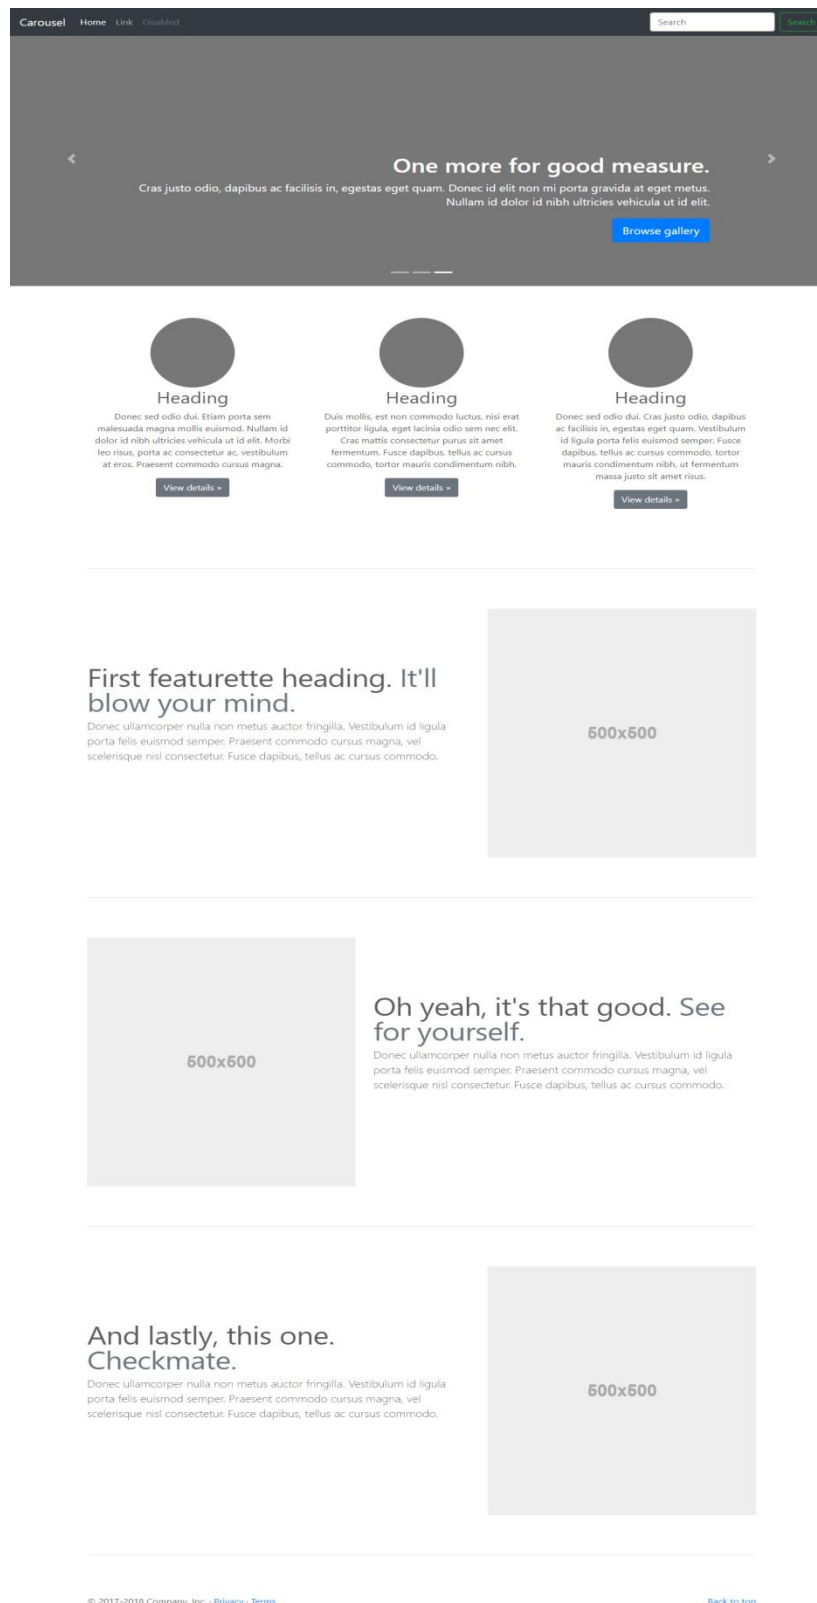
Carousel Home Link Disabled

Search Search

One more for good measure.

Cras justo odio, dapibus ac facilisis in, egestas eget quam. Donec id elit non mi porta gravida at eget metus. Nullam id dolor id nibh ultricies vehicula ut id elit.

Browse gallery

Heading

Donec sed odio dui. Etiam porta sem malesuada magna mollis euismod. Nullam id dolor id nibh ultricies vehicula ut id elit. Morbi leo risus, porta ac consectetur ac, vestibulum at eros. Praesent commodo cursus magna.

View details »

Heading

Duis mollis, est non commodo luctus, nisi erat porttitor ligula, eget lacinia odio sem nec elit. Cras mattis consectetur purus sit amet fermentum. Fusce dapibus, tellus ac cursus commodo, tortor mauris condimentum nibh.

View details »

Heading

Donec sed odio dui. Cras justo odio, dapibus ac facilisis in, egestas eget quam. Vestibulum id ligula porta felis euismod semper. Fusce dapibus, tellus ac cursus commodo, tortor mauris condimentum nibh, ut fermentum massa justo sit amet risus.

View details »

First featurette heading. It'll blow your mind.

Donec ullamcorper nulla non metus auctor fringilla. Vestibulum id ligula porta felis euismod semper. Praesent commodo cursus magna, vel scelerisque nisl consectetur. Fusce dapibus, tellus ac cursus commodo.

500x500

500x500

Oh yeah, it's that good. See for yourself.

Donec ullamcorper nulla non metus auctor fringilla. Vestibulum id ligula porta felis euismod semper. Praesent commodo cursus magna, vel scelerisque nisl consectetur. Fusce dapibus, tellus ac cursus commodo.

And lastly, this one. Checkmate.

Donec ullamcorper nulla non metus auctor fringilla. Vestibulum id ligula porta felis euismod semper. Praesent commodo cursus magna, vel scelerisque nisl consectetur. Fusce dapibus, tellus ac cursus commodo.

500x500

© 2017-2018 Company, Inc. · Privacy · Terms

Back to top